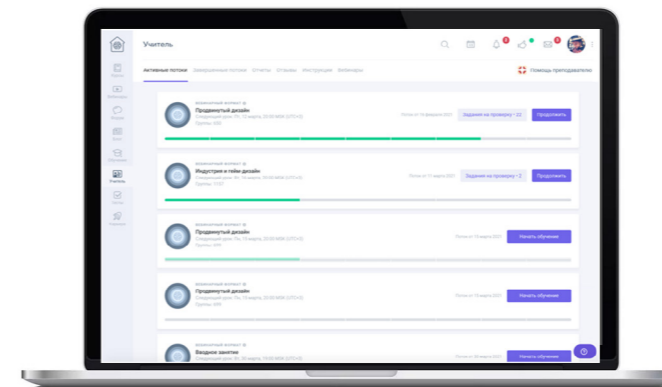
Учитель

Активные потоки Завершенные потоки Отчеты Отзывы Инструкции Вебинары

Помощь преподавателю

Продвинутый дизайн
Задания на проверку • 22
Продолжить

Индустрия и гейм дизайн
Задания на проверку • 2
Продолжить

Продвинутый дизайн
Начать обучение

Продвинутый дизайн
Начать обучение

Вводное занятие
Начать обучение